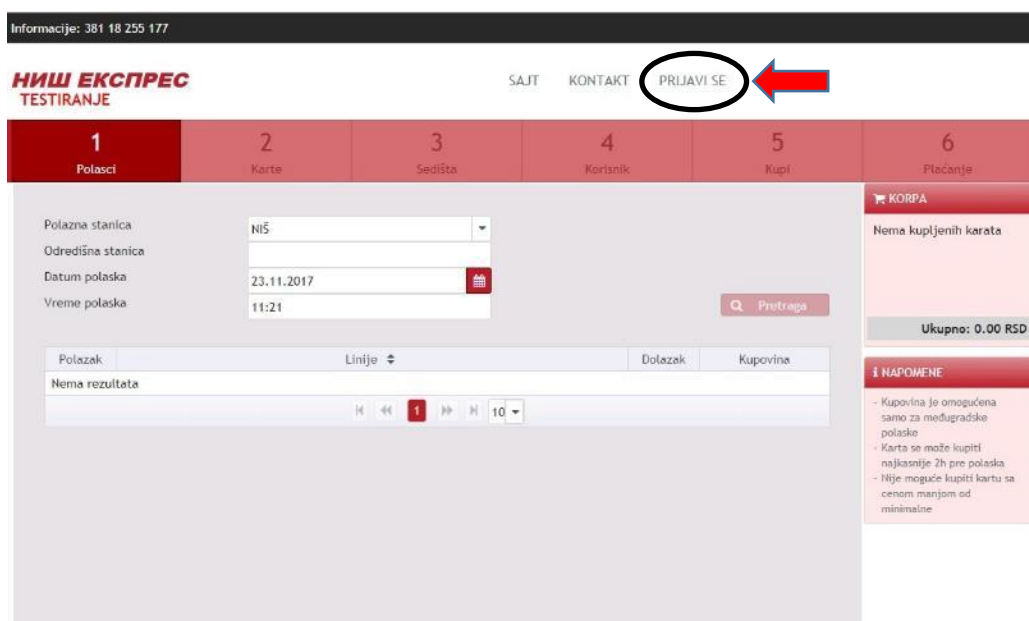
Informacije: 381 18 255 177

НИШ ЕКСПРЕС
TESTIRANJE

SAJT KONTAKT PRIJAVI SE

1 Polasci
2 Karte
3 Sedišta
4 Korisnik
5 Kupi
6 Plaćanje

Polazna stanica NIŠ
Odredišna stanica
Datum polaska 23.11.2017
Vreme polaska 11:21

Pretraga

| Polazak | Linije | Dolazak | Kupovina |
|---|---|---|---|
| Nema rezultata | | | |

1 10

KORPA
Nema kupljenih karata
Ukupno: 0.00 RSD

NAPOMENE
- Kupovina je omogućena samo za međugradske polaske
- Karta se može kupiti najkasnije 2h pre polaska
- Nije moguće kupiti kartu sa cenom manjom od minimalne